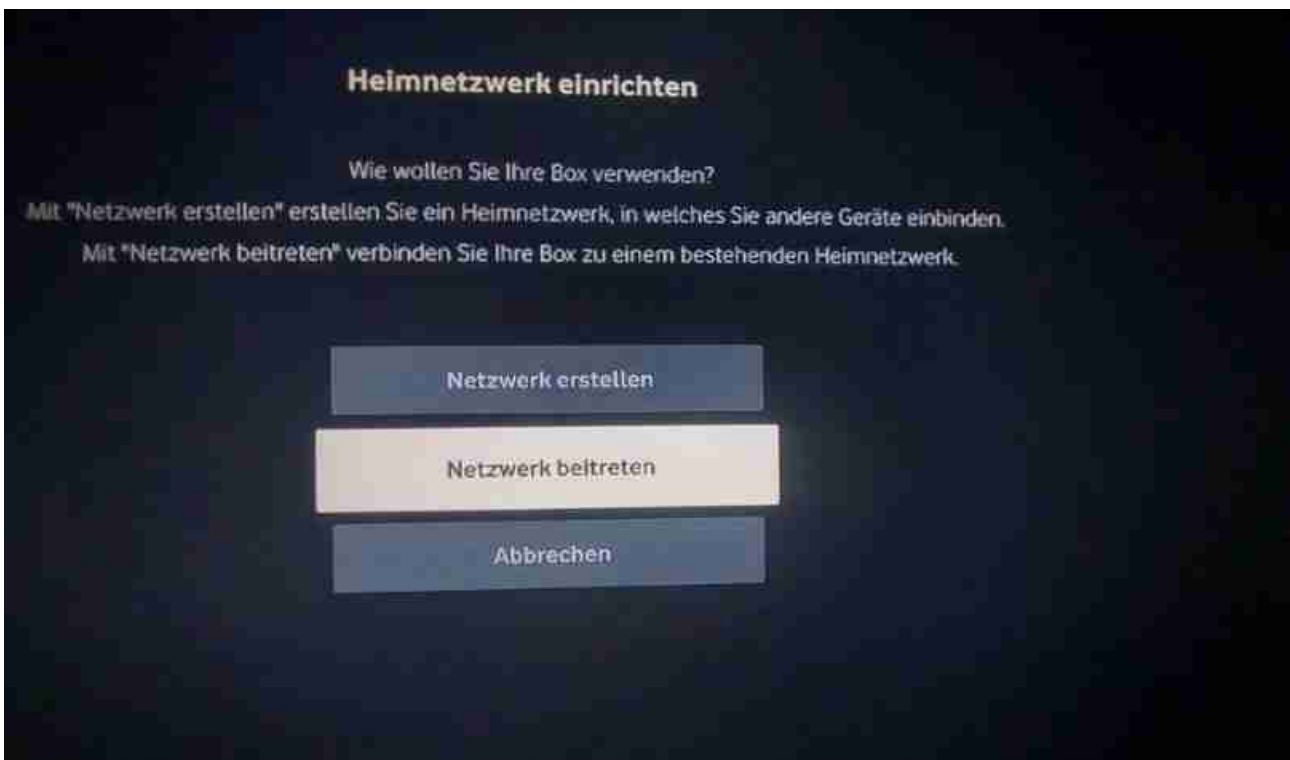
Heimnetzwerk einrichten

Wie wollen Sie Ihre Box verwenden?
Mit "Netzwerk erstellen" erstellen Sie ein Heimnetzwerk, in welches Sie andere Geräte einbinden.
Mit "Netzwerk beitreten" verbinden Sie Ihre Box zu einem bestehenden Heimnetzwerk.

Netzwerk erstellen

Netzwerk beitreten

Abbrechen